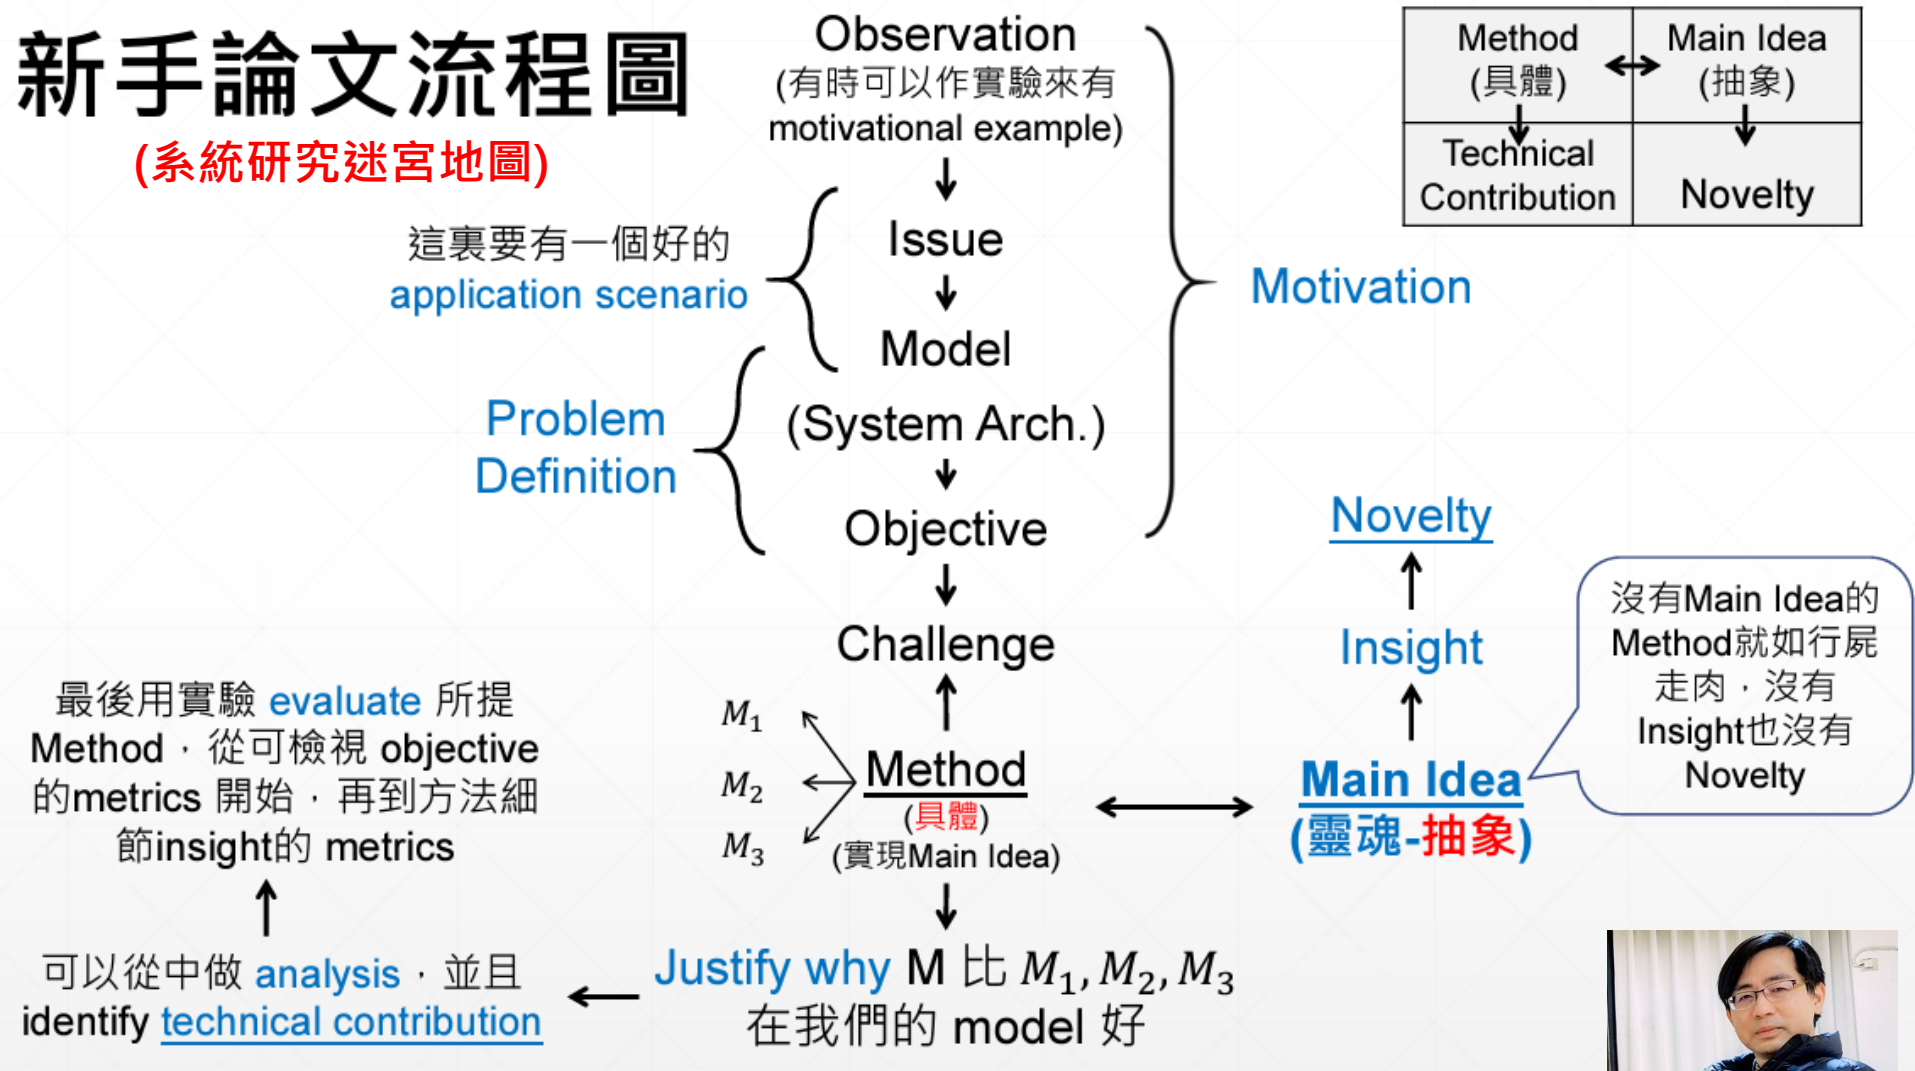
新手論文流程圖
(系統研究迷宮地圖)

| Method (具體) | Main Idea (抽象) |
|---|---|
| Technical Contribution | Novelty |

Observation
(有時可以作實驗來有 motivational example)

這裏要有一個好的 application scenario

Issue

Model

Motivation

Problem Definition

(System Arch.)

Objective

Challenge

Novelty

Insight

沒有Main Idea的Method就如行屍走肉，沒有Insight也沒有Novelty

最後用實驗 evaluate 所提 Method，從可檢視 objective 的metrics 開始，再到方法細節insight的 metrics

$M_1$
$M_2$
$M_3$

Method
(具體)
(實現Main Idea)

Main Idea
(靈魂-抽象)

可以從中做 analysis，並且 identify technical contribution

Justify why M 比 $M_1, M_2, M_3$ 在我們的 model 好